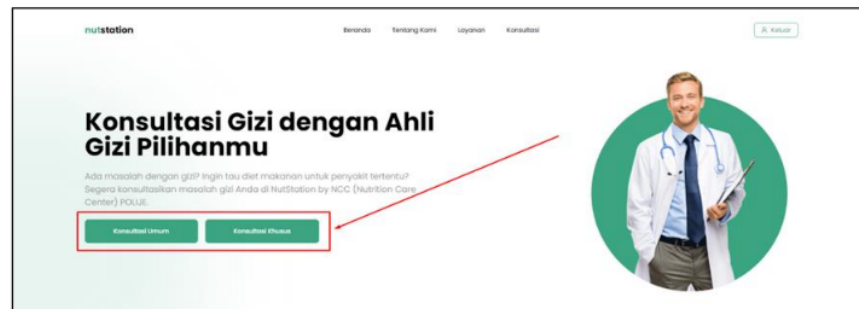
nutstation

Beranda Tentang Kami Layanan Konsultasi

Keluar

Konsultasi Gizi dengan Ahli Gizi Pilihanmu

Ada masalah dengan gizi? Ingin tau diet makanan untuk penyakit tertentu? Segera konsultasikan masalah gizi Anda di NutStation by NCC (Nutrition Care Center) POLIJE.

Konsultasi Umum

Konsultasi Khusus